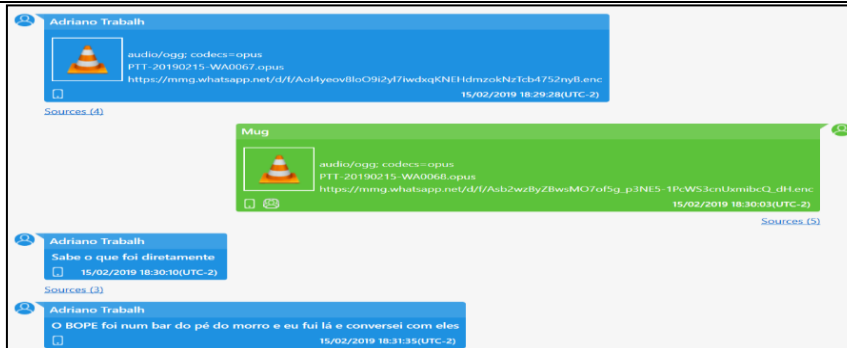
Adriano Trabalh

audio/ogg; codecs=opus
PTT-20190215-WA0067.opus
https://mmg.whatsapp.net/d/f/Aol4yeov8loO9i2yf7iwdxqKNEHdmzokNzTcb4752nyB.enc

15/02/2019 18:29:28(UTC-2)

Sources (4)

Mug

audio/ogg; codecs=opus
PTT-20190215-WA0068.opus
https://mmg.whatsapp.net/d/f/Asb2wzByZBwsMO7of5g_p3NE5-1PcWS3cnUxmibcQ_dH.enc

15/02/2019 18:30:03(UTC-2)

Sources (5)

Adriano Trabalh

Sabe o que foi diretamente

15/02/2019 18:30:10(UTC-2)

Sources (3)

Adriano Trabalh

O BOPE foi num bar do pé do morro e eu fui lá e conversei com eles

15/02/2019 18:31:35(UTC-2)